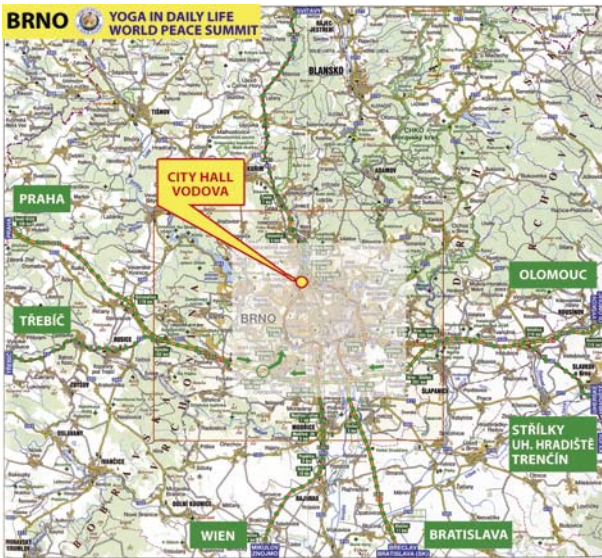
BRNO YOGA IN DAILY LIFE WORLD PEACE SUMMIT

CITY HALL VODOVA

PRAHA

TŘEBÍČ

OLOMOUC

STŘÍLKY UH. HRADIŠTĚ TRENČÍN

WIEN

BRATISLAVA

BRNO

BLANSKO

TIŠNOV

ADAMOV

ŠLAPANICE

MODŘICE

SLAVKOV u Brna

ROSICE

IVANČICE

ZASTÁVKA

HUSTOPEČE

POHOŘELICE

ŽIDLOCHOVICE

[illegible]